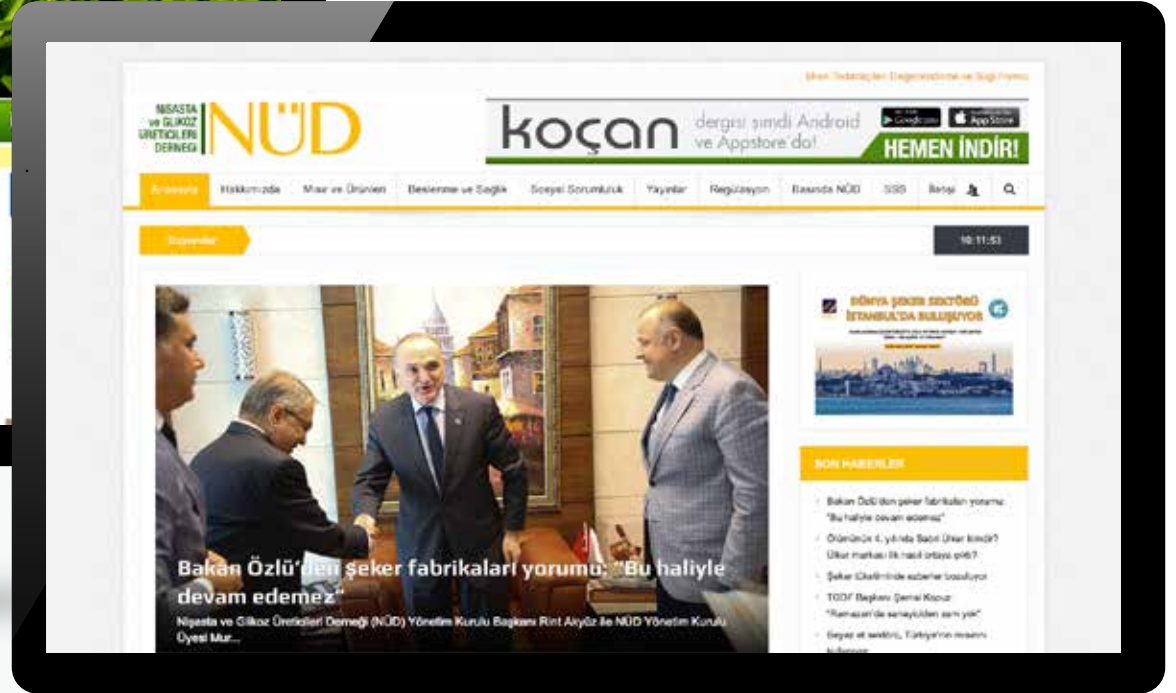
Mısır Tedarikçileri Değerlendirme ve Bilgi Formu

NİŞASTA ve GLİKOZ ÜRETİCİLERİ DERNEĞİ NÜD

koçan dergisi şimdi Android ve Appstore'da! Google play App Store HEMEN İNDİR!

Anasayfa Hakkımızda Mısır ve Ürünleri Beslenme ve Sağlık Sosyal Sorumluluk Yayınlar Regülasyon Basında NÜD SSS İletişim

Duyurular

10:11:53

DÜNYA ŞEKER SEKTÖRÜ İSTANBUL'DA BULUŞUYOR

SON HABERLER

Bakan Özlü'den şeker fabrikaları yorumu: "Bu haliyle devam edemez"

Ölümünün 4. yılında Sabri Ülker kimdir? Ülker markası ilk nasıl ortaya çıktı?

Şeker ülkelerinde suberler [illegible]

TGDF Başkanı Şemsi Kopuz: "Ramazan'da seneyliden zam yok"

Beyaz et sektörü, Türkiye'nin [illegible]

Bakan Özlü'den şeker fabrikaları yorumu: "Bu haliyle devam edemez"

Nişasta ve Glikoz Üreticileri Derneği (NÜD) Yönetim Kurulu Başkanı Rint Akyüz ile NÜD Yönetim Kurulu Üyesi Mur...